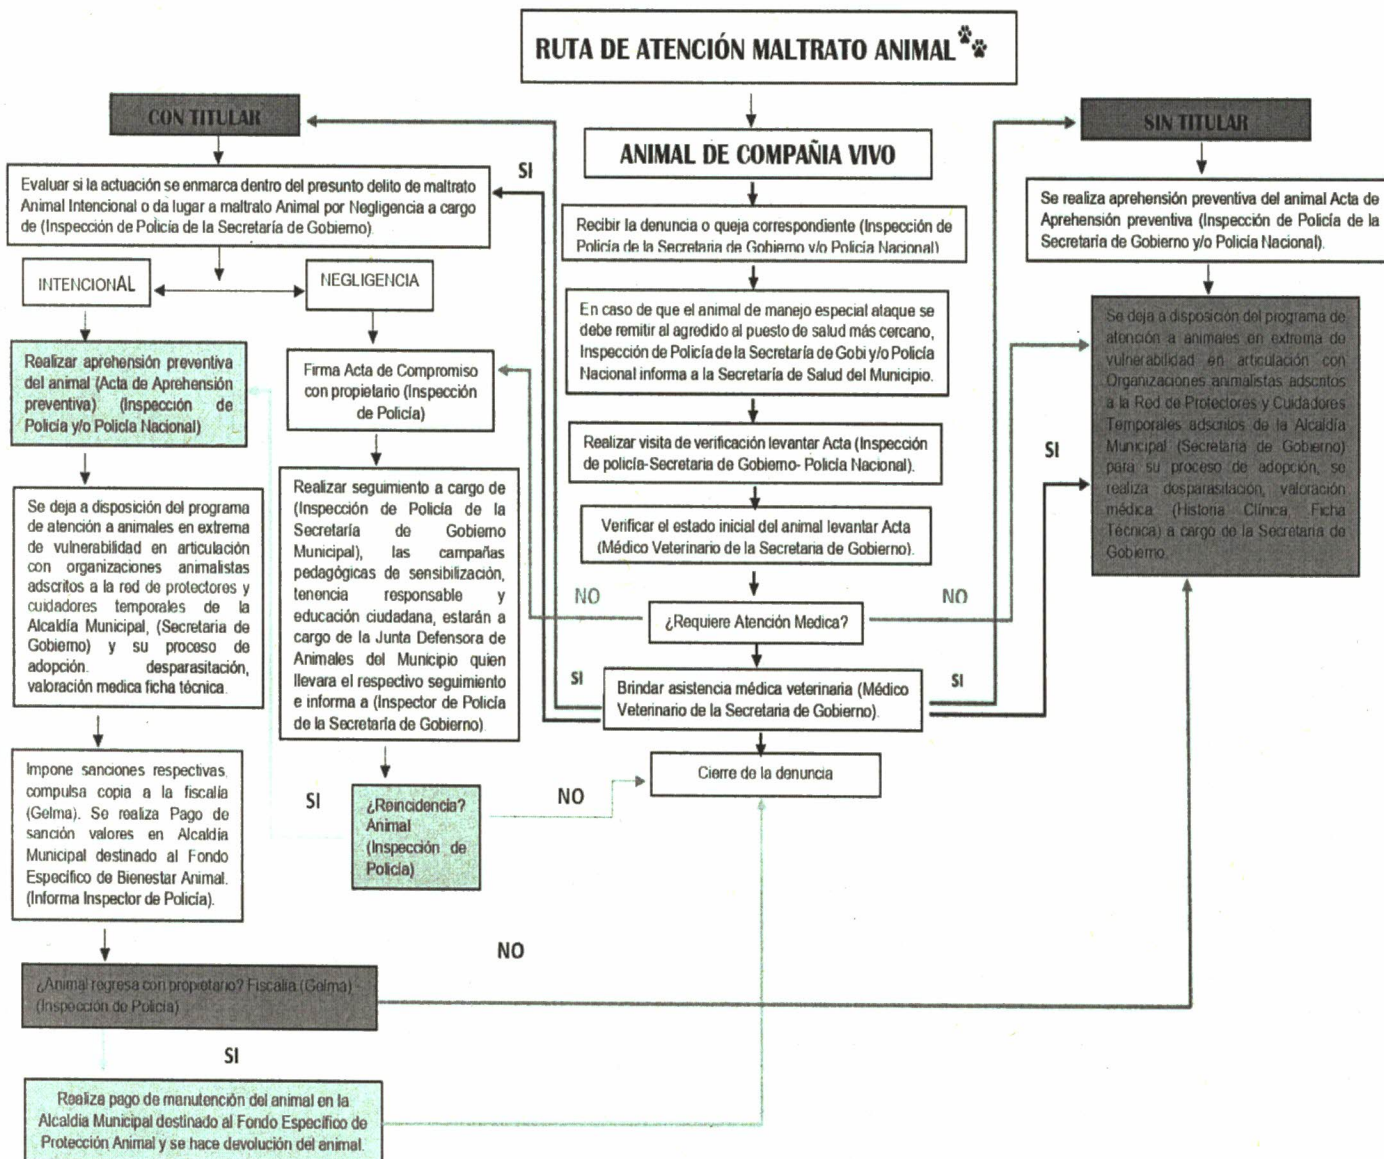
RUTA DE ATENCIÓN MALTRATO ANIMAL

CON TITULAR

SIN TITULAR

ANIMAL DE COMPAÑIA VIVO

SI

Evaluar si la actuación se enmarca dentro del presunto delito de maltrato Animal Intencional o da lugar a maltrato Animal por Negligencia a cargo de (Inspección de Policía de la Secretaría de Gobierno).

Recibir la denuncia o queja correspondiente (Inspección de Policía de la Secretaria de Gobierno y/o Policía Nacional)

Se realiza aprehensión preventiva del animal Acta de Aprehensión preventiva (Inspección de Policía de la Secretaria de Gobierno y/o Policía Nacional).

INTENCIONAL

NEGLIGENCIA

En caso de que el animal de manejo especial ataque se debe remitir al agredido al puesto de salud más cercano, Inspección de Policía de la Secretaría de Gobi y/o Policía Nacional informa a la Secretaría de Salud del Municipio.

Se deja a disposición del programa de atención a animales en extrema de vulnerabilidad en articulación con Organizaciones animalistas adscritos a la Red de Protectores y Cuidadores Temporales adscritos de la Alcaldía Municipal (Secretaría de Gobierno) para su proceso de adopción, se realiza desparasitación, valoración médica (Historia Clínica, Ficha Técnica) a cargo de la Secretaría de Gobierno.

Realizar aprehensión preventiva del animal (Acta de Aprehensión preventiva) (Inspección de Policía y/o Policía Nacional)

Firma Acta de Compromiso con propietario (Inspección de Policía)

Realizar visita de verificación levantar Acta (Inspección de policía- Secretaria de Gobierno- Policía Nacional).

SI

Se deja a disposición del programa de atención a animales en extrema de vulnerabilidad en articulación con organizaciones animalistas adscritos a la red de protectores y cuidadores temporales de la Alcaldía Municipal, (Secretaria de Gobierno) y su proceso de adopción. desparasitación, valoración medica ficha técnica.

Realizar seguimiento a cargo de (Inspección de Policía de la Secretaría de Gobierno Municipal), las campañas pedagógicas de sensibilización, tenencia responsable y educación ciudadana, estarán a cargo de la Junta Defensora de Animales del Municipio quien llevara el respectivo seguimiento e informa a (Inspector de Policía de la Secretaría de Gobierno).

Verificar el estado inicial del animal levantar Acta (Médico Veterinario de la Secretaria de Gobierno).

NO

NO

¿Requiere Atención Medica?

SI

SI

Brindar asistencia médica veterinaria (Médico Veterinario de la Secretaria de Gobierno).

Impone sanciones respectivas, compulsa copia a la fiscalía (Gelma). Se realiza Pago de sanción valores en Alcaldía Municipal destinado al Fondo Específico de Bienestar Animal. (Informa Inspector de Policía).

SI

¿Reincidencia? Animal (Inspección de Policía)

NO

Cierre de la denuncia

NO

¿Animal regresa con propietario? Fiscalía (Gelma) (Inspección de Policía)

SI

Realiza pago de manutención del animal en la Alcaldía Municipal destinado al Fondo Específico de Protección Animal y se hace devolución del animal.